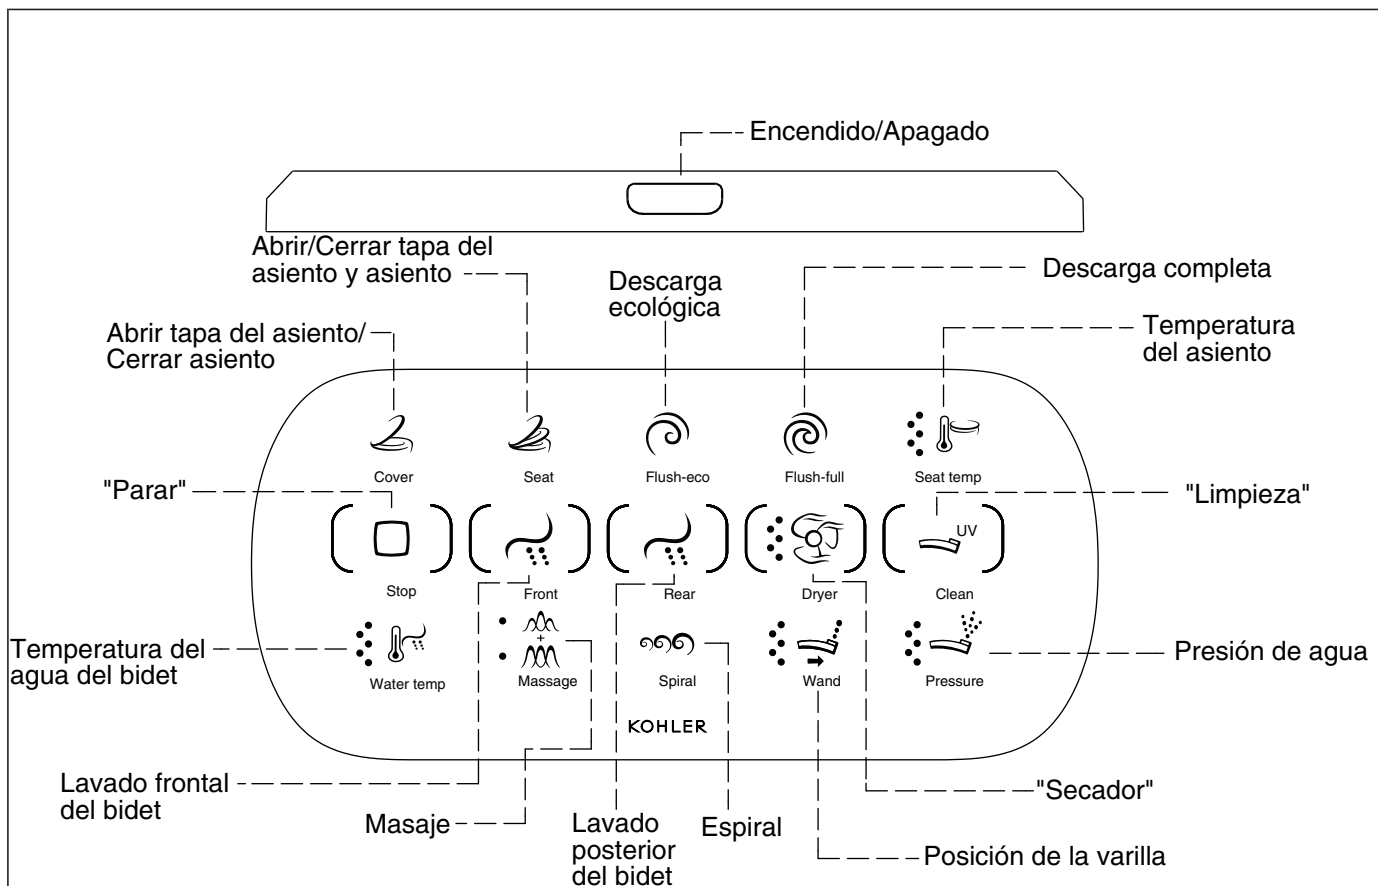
Encendido/Apagado

Abrir/Cerrar tapa del asiento y asiento

Descarga ecológica

Descarga completa

Abrir tapa del asiento/ Cerrar asiento

Temperatura del asiento

Cover

Seat

Flush-eco

Flush-full

Seat temp

"Parar"

"Limpieza"

UV

Stop

Front

Rear

Dryer

Clean

Temperatura del agua del bidet

Presión de agua

Water temp

+

Massage

Spiral

Wand

Pressure

KOHLER

Lavado frontal del bidet

"Secador"

Masaje

Lavado posterior del bidet

Espiral

Posición de la varilla